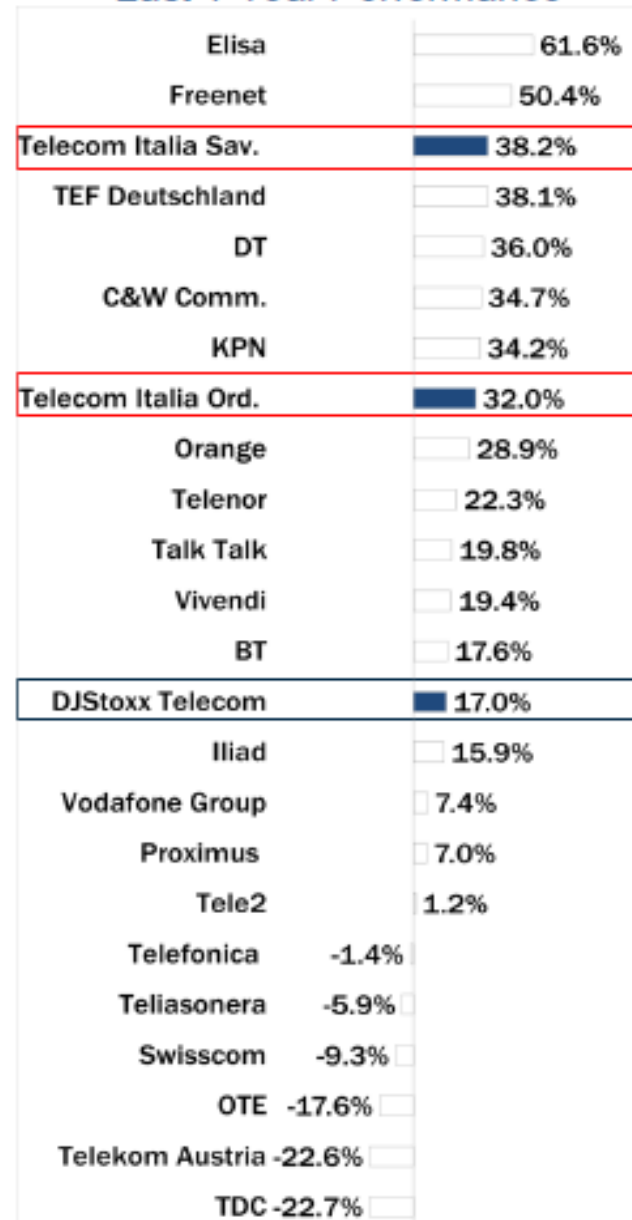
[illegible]

Elisa 61.6%
Freenet 50.4%
Telecom Italia Sav. 38.2%
TEF Deutschland 38.1%
DT 36.0%
C&W Comm. 34.7%
KPN 34.2%
Telecom Italia Ord. 32.0%
Orange 28.9%
Telenor 22.3%
Talk Talk 19.8%
Vivendi 19.4%
BT 17.6%
DJStoxx Telecom 17.0%
Iliad 15.9%
Vodafone Group 7.4%
Proximus 7.0%
Tele2 1.2%
Telefonica -1.4%
Teliasonera -5.9%
Swisscom -9.3%
OTE -17.6%
Telekom Austria -22.6%
TDC -22.7%